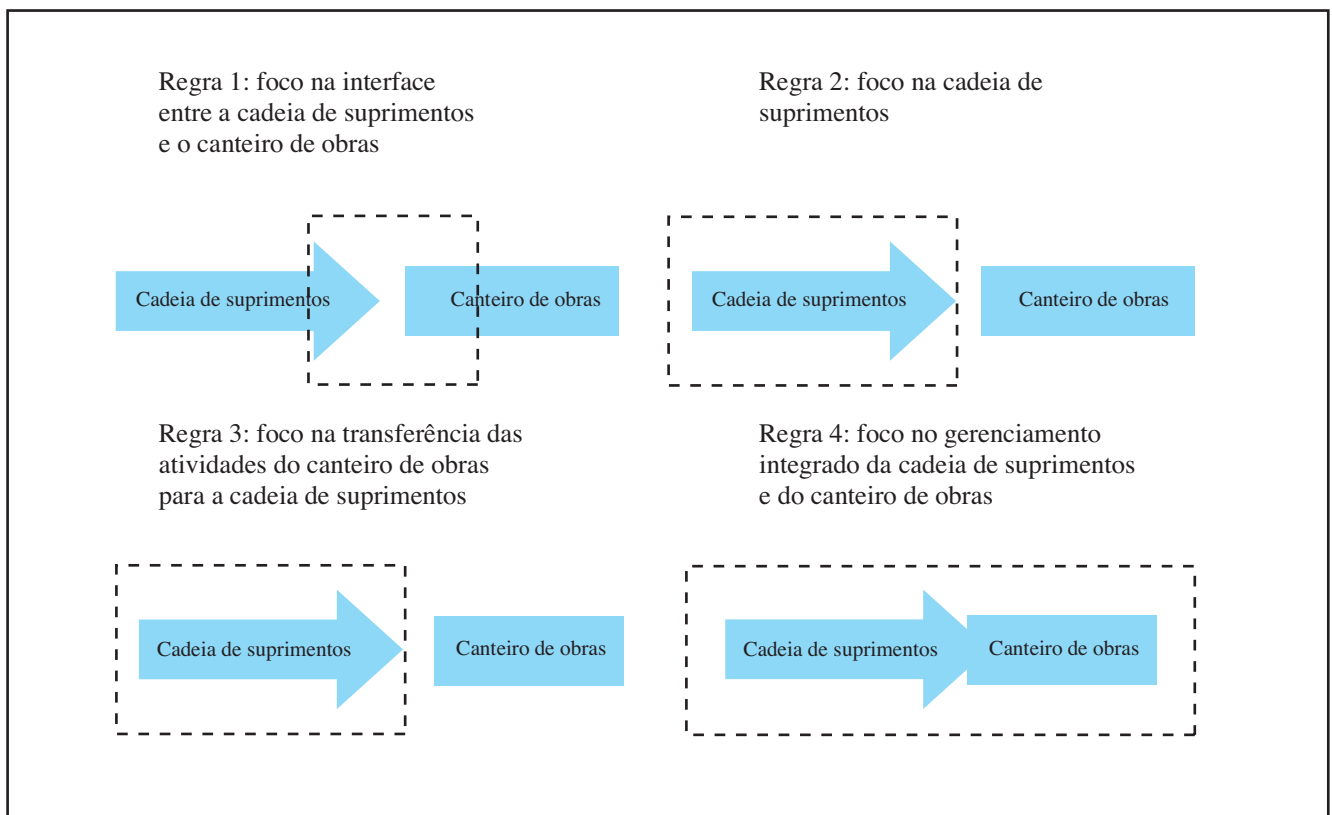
Regra 1: foco na interface entre a cadeia de suprimentos e o canteiro de obras

Cadeia de suprimentos

Canteiro de obras

Regra 2: foco na cadeia de suprimentos

Cadeia de suprimentos

Canteiro de obras

Regra 3: foco na transferência das atividades do canteiro de obras para a cadeia de suprimentos

Cadeia de suprimentos

Canteiro de obras

Regra 4: foco no gerenciamento integrado da cadeia de suprimentos e do canteiro de obras

Cadeia de suprimentos

Canteiro de obras